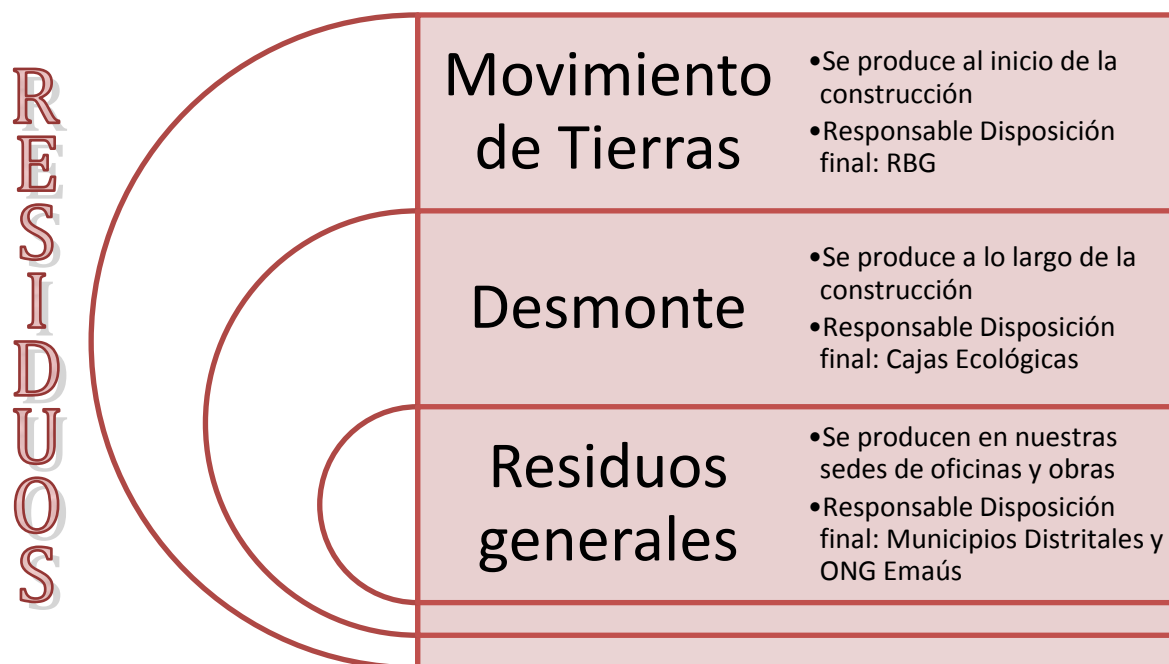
RESIDUOS

Movimiento de Tierras

•Se produce al inicio de la construcción
•Responsable Disposición final: RBG

Desmonte

•Se produce a lo largo de la construcción
•Responsable Disposición final: Cajas Ecológicas

Residuos generales

•Se producen en nuestras sedes de oficinas y obras
•Responsable Disposición final: Municipios Distritales y ONG Emaús